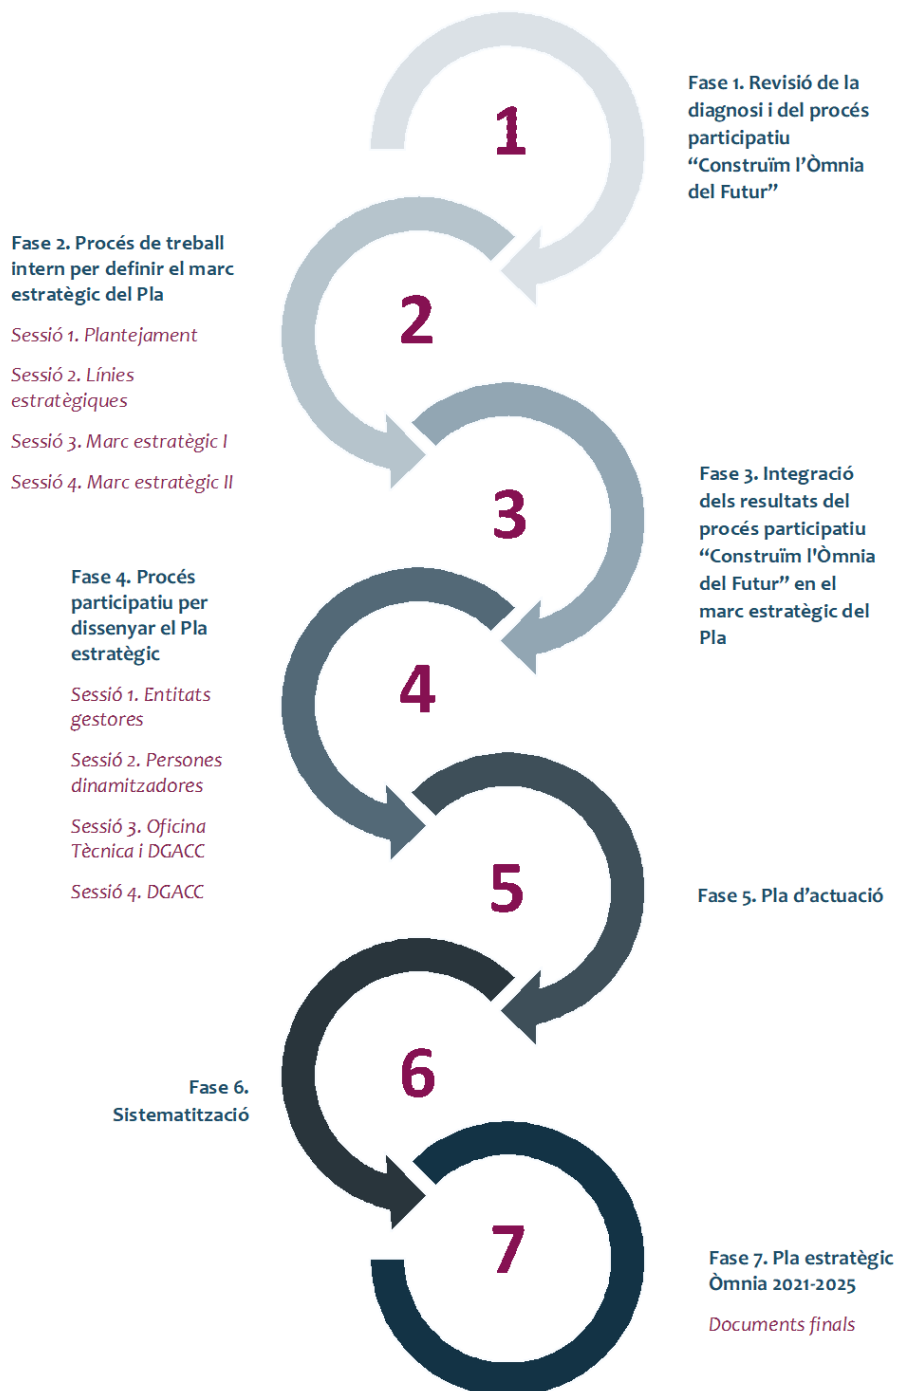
1

Fase 1. Revisió de la diagnosi i del procés participatiu "Construïm l'Òmnia del Futur"

Fase 2. Procés de treball intern per definir el marc estratègic del Pla

Sessió 1. Plantejament

Sessió 2. Línies estratègiques

Sessió 3. Marc estratègic I

Sessió 4. Marc estratègic II

2

3

Fase 3. Integració dels resultats del procés participatiu "Construïm l'Òmnia del Futur" en el marc estratègic del Pla

Fase 4. Procés participatiu per dissenyar el Pla estratègic

Sessió 1. Entitats gestores

Sessió 2. Persones dinamitzadores

Sessió 3. Oficina Tècnica i DGACC

Sessió 4. DGACC

4

5

Fase 5. Pla d'actuació

6

Fase 6. Sistematització

7

Fase 7. Pla estratègic Òmnia 2021-2025

Documents finals